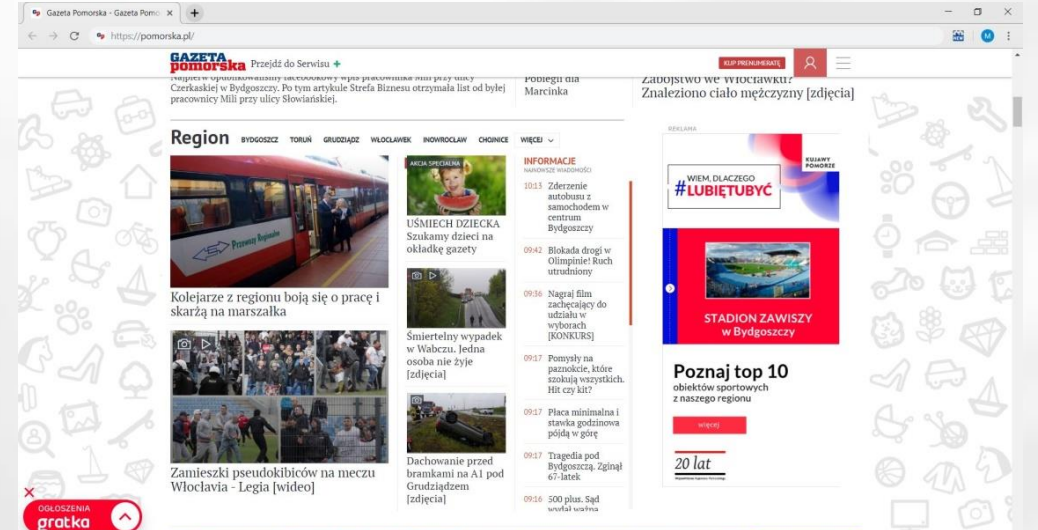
Gazeta Pomorska - Gazeta Pomo ×

https://pomorska.pl/

GAZETA pomorska Przejdź do Serwisu +

KUP PRENUMERATĘ

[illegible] facebookowy wpis pracownika Mili przy ulicy Czerkaskiej w Bydgoszczy. Po tym artykule Strefa Biznesu otrzymała list od byłej pracownicy Mili przy ulicy Słowiańskiej.

Pobiegli dla Marcinka

Zabójstwo we Włocławku? Znaleziono ciało mężczyzny [zdjęcia]

Region BYDGOSZCZ TORUŃ GRUDZIĄDZ WŁOCŁAWEK INOWROCŁAW CHOJNICE WIĘCEJ

Kolejarze z regionu boją się o pracę i skarżą na marszałka

Zamieszki pseudokibiców na meczu Włocławia - Legia [wideo]

AKCJA SPECJALNA

UŚMIECH DZIECKA Szukamy dzieci na okładkę gazety

Śmiertelny wypadek w Wąbczu. Jedna osoba nie żyje [zdjęcia]

Dachowanie przed bramkami na A1 pod Grudziądzem [zdjęcia]

INFORMACJE
NAJNOWSZE WIADOMOŚCI

10:13 Zderzenie autobusu z samochodem w centrum Bydgoszczy

09:42 Blokada drogi w Olimpinie! Ruch utrudniony

09:36 Nagraj film zachęcający do udziału w wyborach [KONKURS]

09:17 Pomysły na paznokcie, które szokują wszystkich. Hit czy kit?

09:17 Płaca minimalna i stawka godzinowa pójdą w górę

09:17 Tragedia pod Bydgoszczą. Zginął 67-latek

09:16 500 plus. Sąd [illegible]

REKLAMA

KUJAWY POMORZE

WIEM, DLACZEGO #LUBIĘTUBYĆ

STADION ZAWISZY w Bydgoszczy

Poznaj top 10 obiektów sportowych z naszego regionu

więcej

20 lat

OGŁOSZENIA gratka